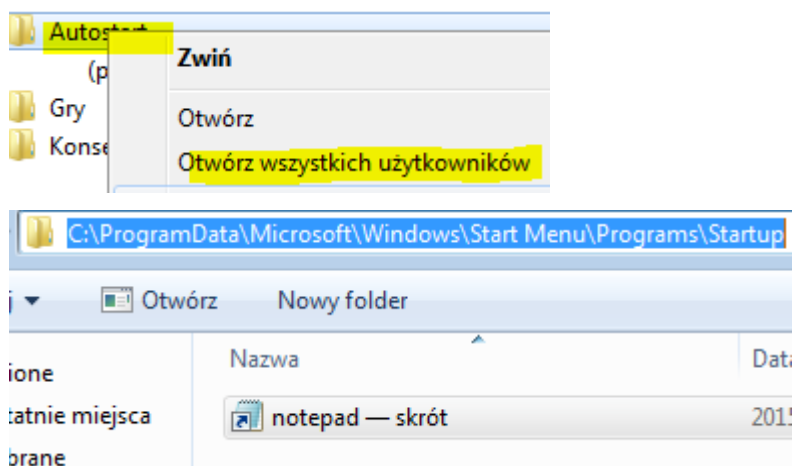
Autost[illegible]

(p

Gry

Konse

Zwiń

Otwórz

Otwórz wszystkich użytkowników

C:\ProgramData\Microsoft\Windows\Start Menu\Programs\Startup

Otwórz

Nowy folder

ione

atnie miejsca

brane

Nazwa

Data

notepad — skrót

2015